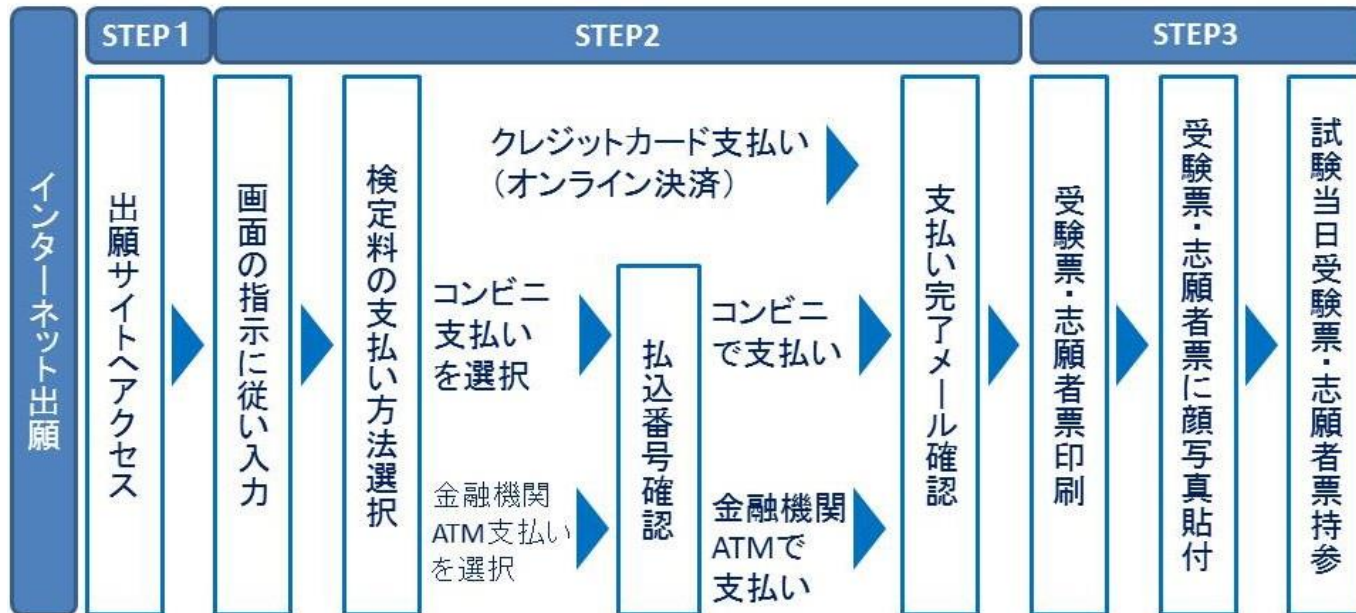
インターネット出願

STEP１

STEP2

STEP3

出願サイトへアクセス

画面の指示に従い入力

検定料の支払い方法選択

クレジットカード支払い
（オンライン決済）

コンビニ
支払い
を選択

金融機関
ATM支払い
を選択

払込番号確認

コンビニ
で支払い

金融機関
ATMで
支払い

支払い完了メール確認

受験票・志願者票印刷

受験票・志願者票に顔写真貼付

試験当日受験票・志願者票持参